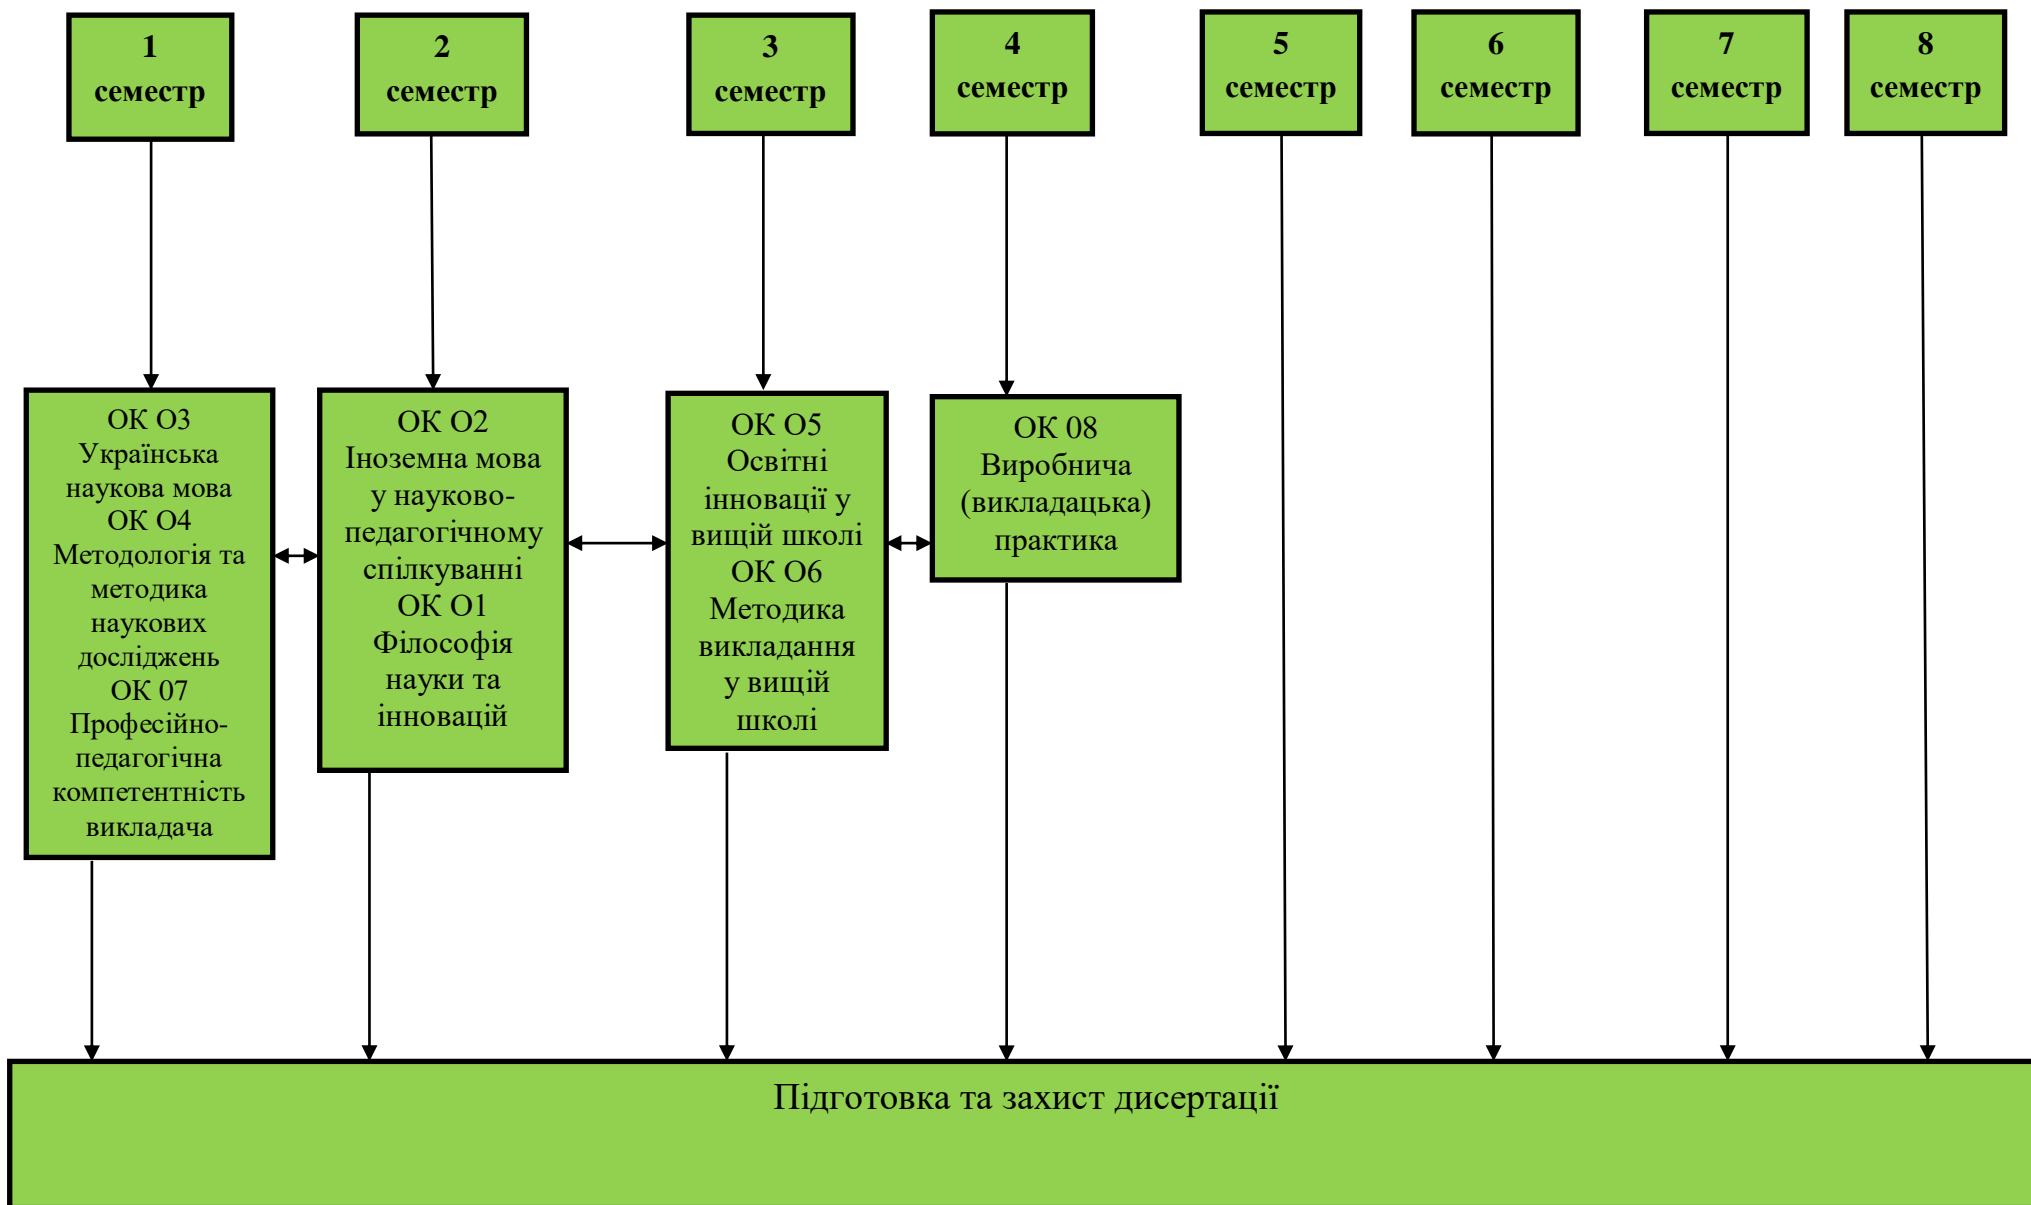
1 семестр

2 семестр

3 семестр

4 семестр

5 семестр

6 семестр

7 семестр

8 семестр

ОК О3 Українська наукова мова ОК О4 Методологія та методика наукових досліджень ОК 07 Професійно-педагогічна компетентність викладача

ОК О2 Іноземна мова у науково-педагогічному спілкуванні ОК О1 Філософія науки та інновацій

ОК О5 Освітні інновації у вищій школі ОК О6 Методика викладання у вищій школі

ОК 08 Виробнича (викладацька) практика

Підготовка та захист дисертації